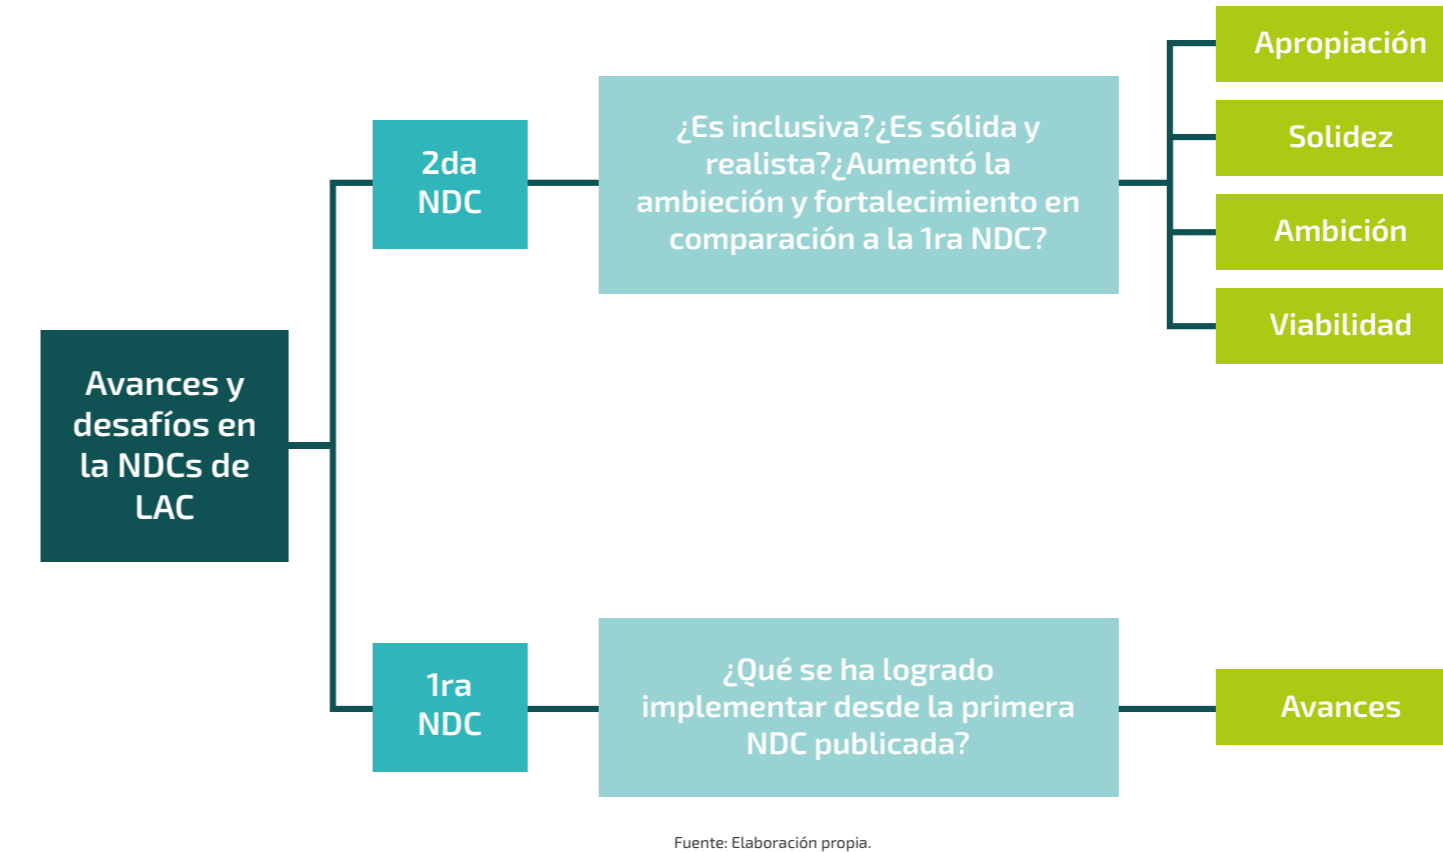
Avances y desafíos en la NDCs de LAC

2da NDC

¿Es inclusiva?¿Es sólida y realista?¿Aumentó la ambición y fortalecimiento en comparación a la 1ra NDC?

Apropiación

Solidez

Ambición

Viabilidad

1ra NDC

¿Qué se ha logrado implementar desde la primera NDC publicada?

Avances

Fuente: Elaboración propia.